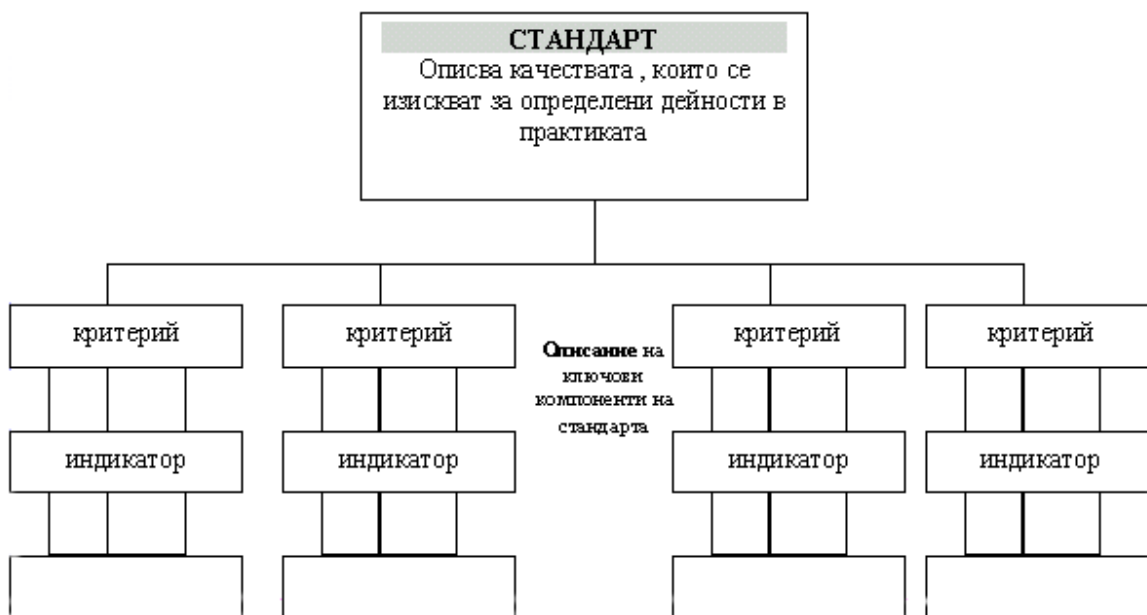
СТАНДАРТ
Описва качествата , които се изискват за определени дейности в практиката

критерий

критерий

Описание на ключови компоненти на стандарта

критерий

критерий

индикатор

индикатор

индикатор

индикатор